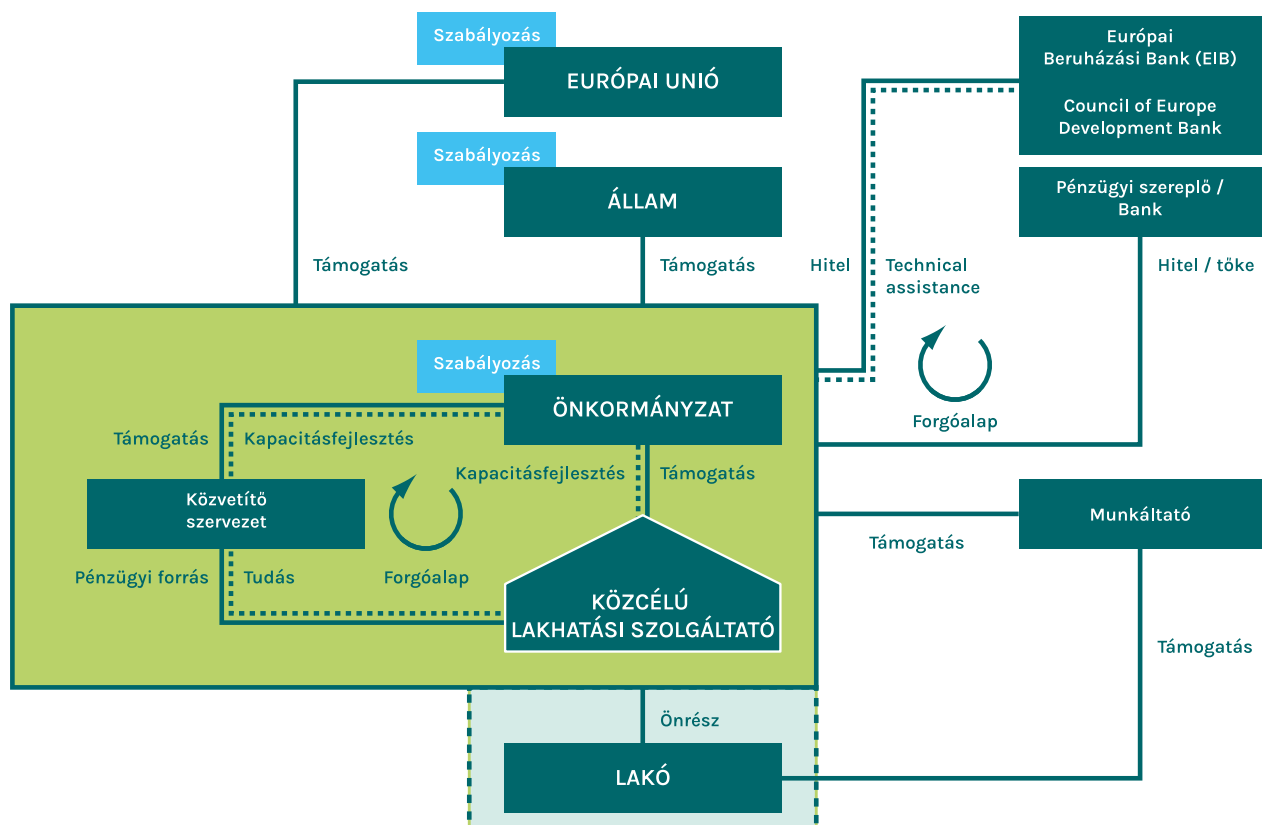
Szabályozás
EURÓPAI UNIÓ

Európai Beruházási Bank (EIB)

Council of Europe Development Bank

Szabályozás
ÁLLAM

Pénzügyi szereplő / Bank

Támogatás
Támogatás
Hitel
Technical assistance
Hitel / tőke

Forgóalap

Szabályozás
ÖNKORMÁNYZAT

Támogatás
Kapacitásfejlesztés
Kapacitásfejlesztés
Támogatás

Közvetítő szervezet

Forgóalap

Pénzügyi forrás
Tudás

KÖZCÉLÚ LAKHATÁSI SZOLGÁLTATÓ

Munkáltató
Támogatás
Támogatás

Önrész
LAKÓ